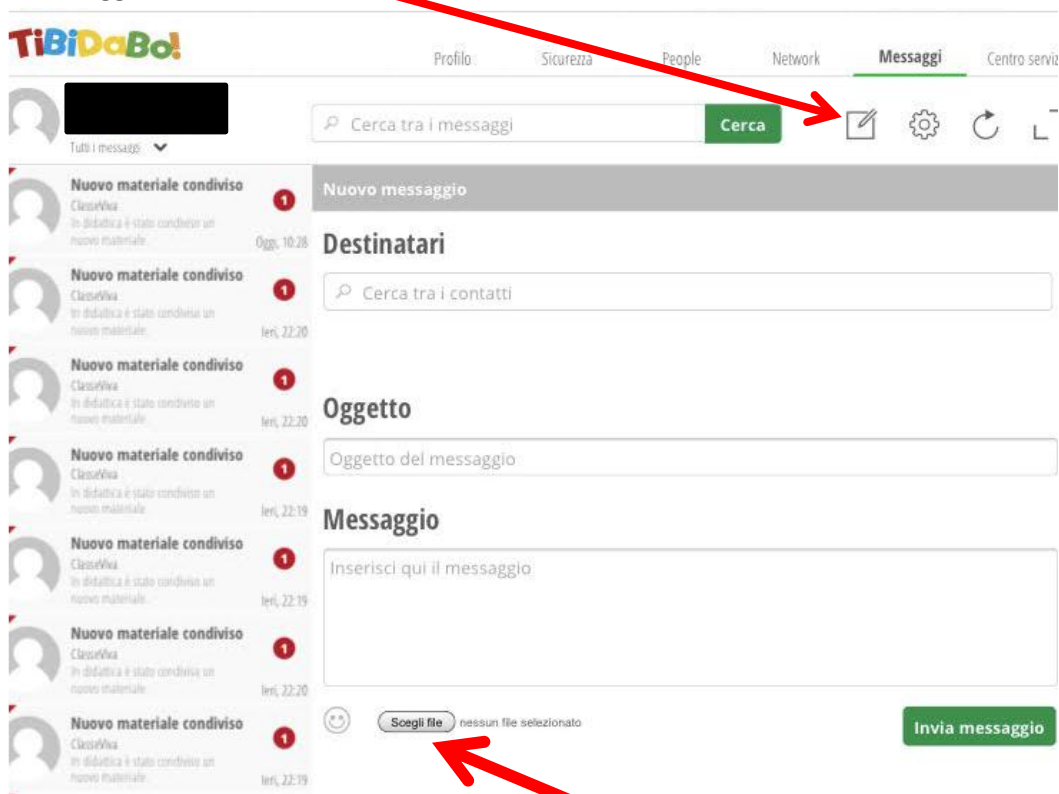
TiBiDaBo!

Profilo
Sicurezza
People
Network
Messaggi
Centro servi

Tutti i messaggi

Cerca tra i messaggi
Cerca

Nuovo materiale condiviso
ClasseViva
In didattica è stato condiviso un nuovo materiale
1
Oggi, 10:28

Nuovo materiale condiviso
ClasseViva
In didattica è stato condiviso un nuovo materiale
1
Ieri, 22:20

Nuovo materiale condiviso
ClasseViva
In didattica è stato condiviso un nuovo materiale
1
Ieri, 22:20

Nuovo materiale condiviso
ClasseViva
In didattica è stato condiviso un nuovo materiale
1
Ieri, 22:19

Nuovo materiale condiviso
ClasseViva
In didattica è stato condiviso un nuovo materiale
1
Ieri, 22:19

Nuovo materiale condiviso
ClasseViva
In didattica è stato condiviso un nuovo materiale
1
Ieri, 22:20

Nuovo materiale condiviso
ClasseViva
In didattica è stato condiviso un nuovo materiale
1
Ieri, 22:19

Nuovo messaggio

Destinatari
Cerca tra i contatti

Oggetto
Oggetto del messaggio

Messaggio
Inserisci qui il messaggio

Scegli file nessun file selezionato
Invia messaggio